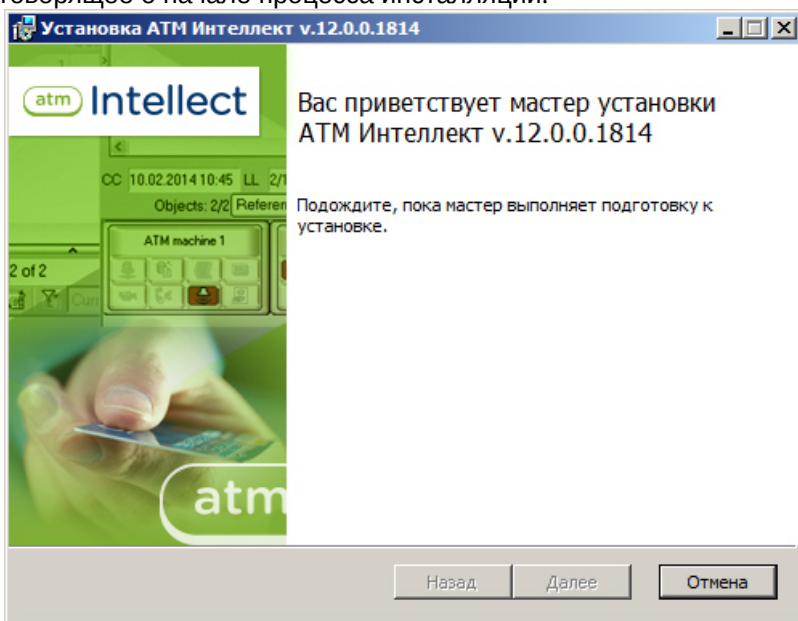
говорящее о начале процесса инсталляции.

Установка АТМ Интеллект v.12.0.0.1814

atm Intellect

CC 10.02.2014 10:45 LL 2/1
Objects: 2/2 Referen
ATM machine 1
2 of 2

atm

Вас приветствует мастер установки АТМ Интеллект v.12.0.0.1814

Подождите, пока мастер выполняет подготовку к установке.

Назад
Далее
Отмена